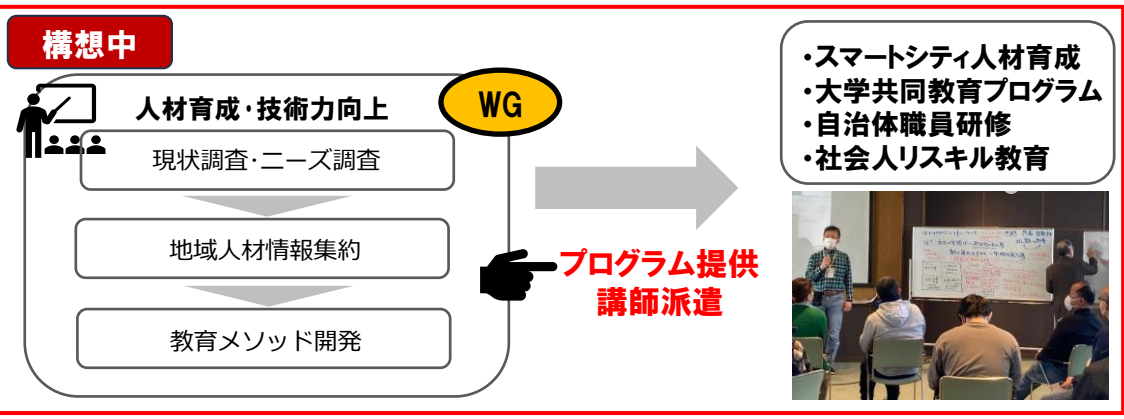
構想中

人材育成・技術力向上

WG

現状調査・ニーズ調査

地域人材情報集約

教育メソッド開発

プログラム提供
講師派遣

・スマートシティ人材育成
・大学共同教育プログラム
・自治体職員研修
・社会人リスキル教育